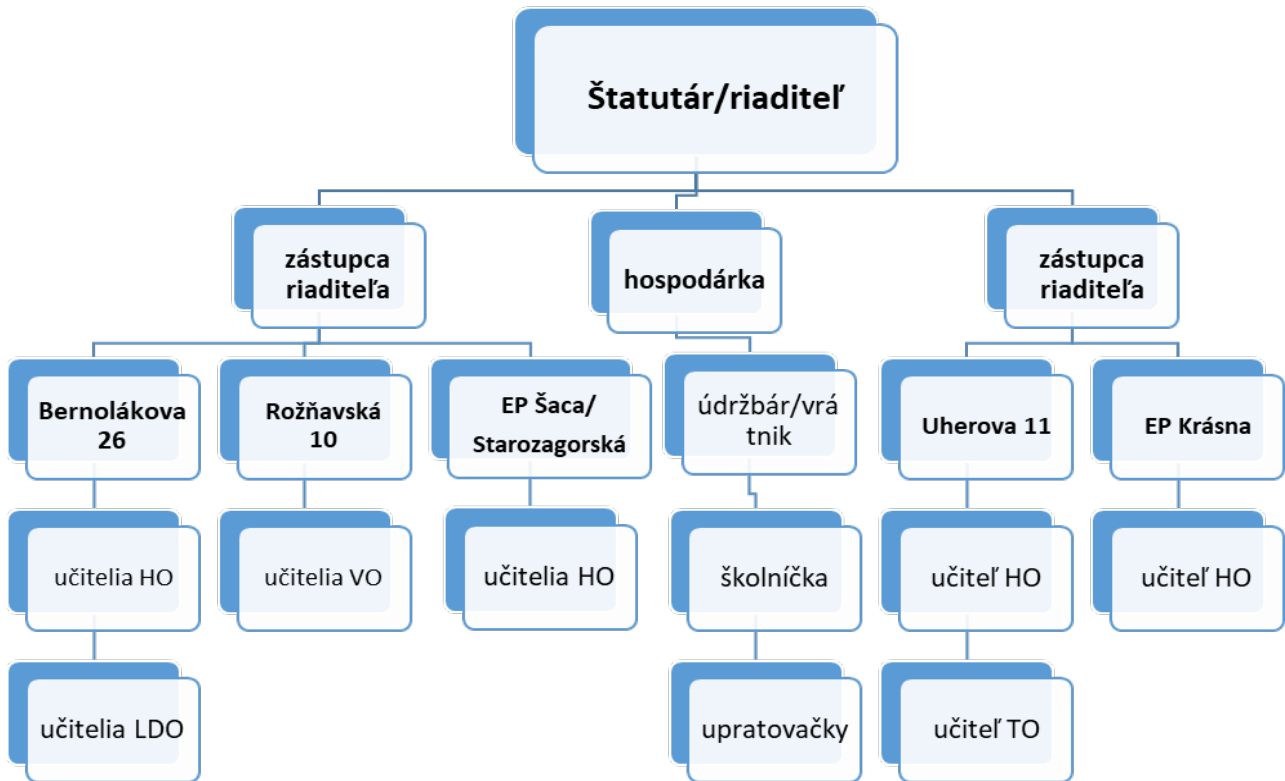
Štatutár/riaditeľ

zástupca riaditeľa

hospodárka

zástupca riaditeľa

Bernolákova 26

učitelia HO

učitelia LDO

Rožňavská 10

učitelia VO

EP Šaca/ Starozagorská

učitelia HO

údržbár/vrátnik

školníčka

upratovačky

Uherova 11

učiteľ HO

učiteľ TO

EP Krásna

učiteľ HO